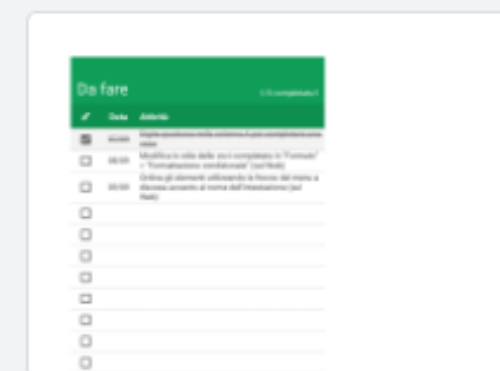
Da fare

1 (1 completate)

| ✓ | Data | Attività |
|---|---|---|
| ☒ | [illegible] | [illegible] |
| ☐ | 00/00 | Modifica lo stile delle voci completate in "Formato" > "Formattazione condizionale" (sul Web) |
| ☐ | 00/00 | Ordina gli elementi utilizzando la freccia del menu a discesa accanto al nome dell'intestazione (sul Web) |
| ☐ | | |
| ☐ | | |
| ☐ | | |
| ☐ | | |
| ☐ | | |
| ☐ | | |
| ☐ | | |
| ☐ | | |
| ☐ | | |